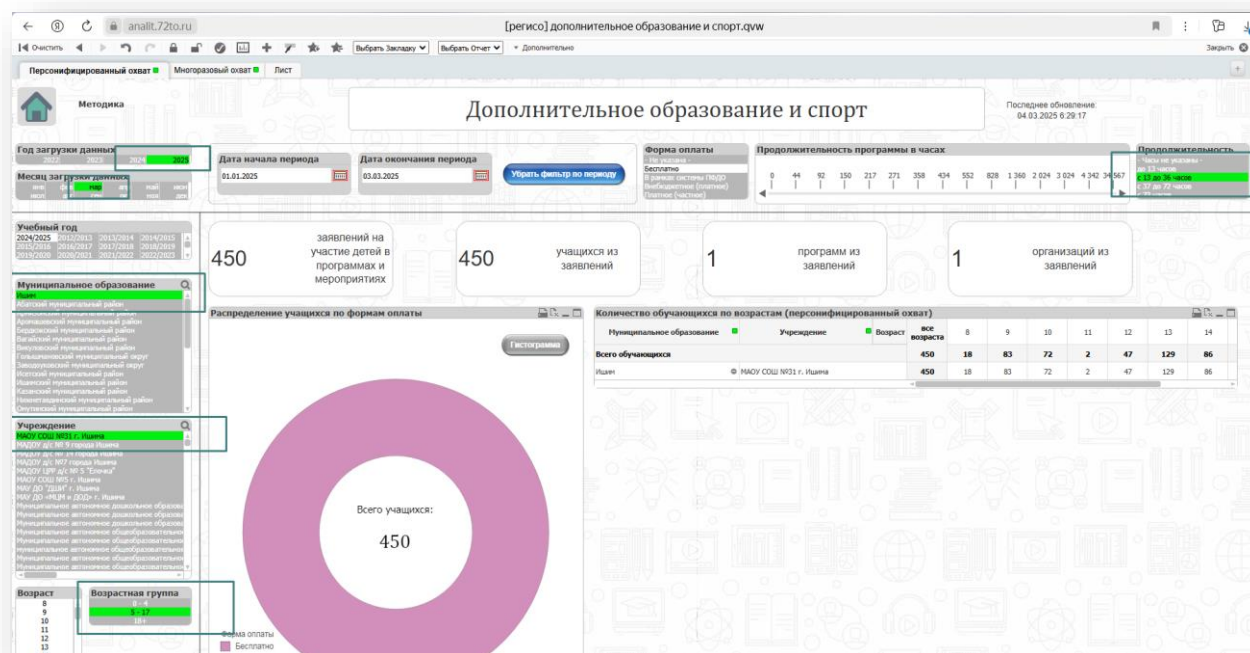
analit.72to.ru

[регисо] дополнительное образование и спорт.qvw

Очистить Выбрать Закладку Выбрать Отчет Дополнительно Закрыть

Персонифицированный охват Многоразовый охват Лист

Методика

Дополнительное образование и спорт

Последнее обновление: 04.03.2025 6:29:17

Год загрузки данных
2022 2023 2024 2025

Месяц загрузки данных
янв фев мар апр май июн
июл авг сен окт ноя дек

Дата начала периода
01.01.2025

Дата окончания периода
03.03.2025

Убрать фильтр по периоду

Форма оплаты
- Не указана -
Бесплатно
В рамках системы ПФДО
Внебюджетно (платнои)
Платное (частное)

Продолжительность программы в часах
0 44 92 150 217 271 358 434 552 828 1 360 2 024 3 024 4 342 34 567

Продолжительность
- Часы не указаны -
до 13 часов
с 13 до 36 часов
с 37 до 72 часов

Учебный год
2024/2025 2012/2013 2013/2014 2014/2015
2015/2016 2016/2017 2017/2018 2018/2019
2019/2020 2020/2021 2021/2022 2022/2023

450 заявлений на участие детей в программах и мероприятиях

450 учащихся из заявлений

1 программ из заявлений

1 организаций из заявлений

Муниципальное образование
Ишим
Абатский муниципальный район
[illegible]
Армизонский муниципальный район
Бердюжский муниципальный район
Вагайский муниципальный район
Викуловский муниципальный район
Голышмановский муниципальный округ
Заводоуковский муниципальный округ
Исетский муниципальный район
Ишимский муниципальный район
Казанский муниципальный район
Нижнетавдинский муниципальный район
Омутинский муниципальный район

Распределение учащихся по формам оплаты

Гистограмма

Всего учащихся:
450

Форма оплаты
Бесплатно

Количество обучающихся по возрастам (персонифицированный охват)

| Муниципальное образование | Учреждение | Возраст все возраста | 8 | 9 | 10 | 11 | 12 | 13 | 14 |
|---|---|---|---|---|---|---|---|---|---|
| Всего обучающихся | | 450 | 18 | 83 | 72 | 2 | 47 | 129 | 86 |
| Ишим | МАОУ СОШ №31 г. Ишима | 450 | 18 | 83 | 72 | 2 | 47 | 129 | 86 |

Учреждение
МАОУ СОШ №31 г. Ишима
МАДОУ д/с № 9 города Ишима
МАДОУ д/с № 14 города Ишима
МАДОУ д/с №7 города Ишима
МАДОУ ЦРР д/с № 5 "Елочка"
МАОУ СОШ №5 г. Ишима
МАУ ДО "ДШИ" г. Ишима
МАУ ДО «МЦМ + ДОД» г. Ишима
Муниципальное автономное дошкольное образо
Муниципальное автономное дошкольное образо
Муниципальное автономное дошкольное образо
Муниципальное автономное общеобразователь
Муниципальное автономное общеобразователь
Муниципальное автономное общеобразователь
Муниципальное автономное общеобразователь

Возраст
8
9
10
11
12
13

Возрастная группа
0 - 4
5 - 17
18+